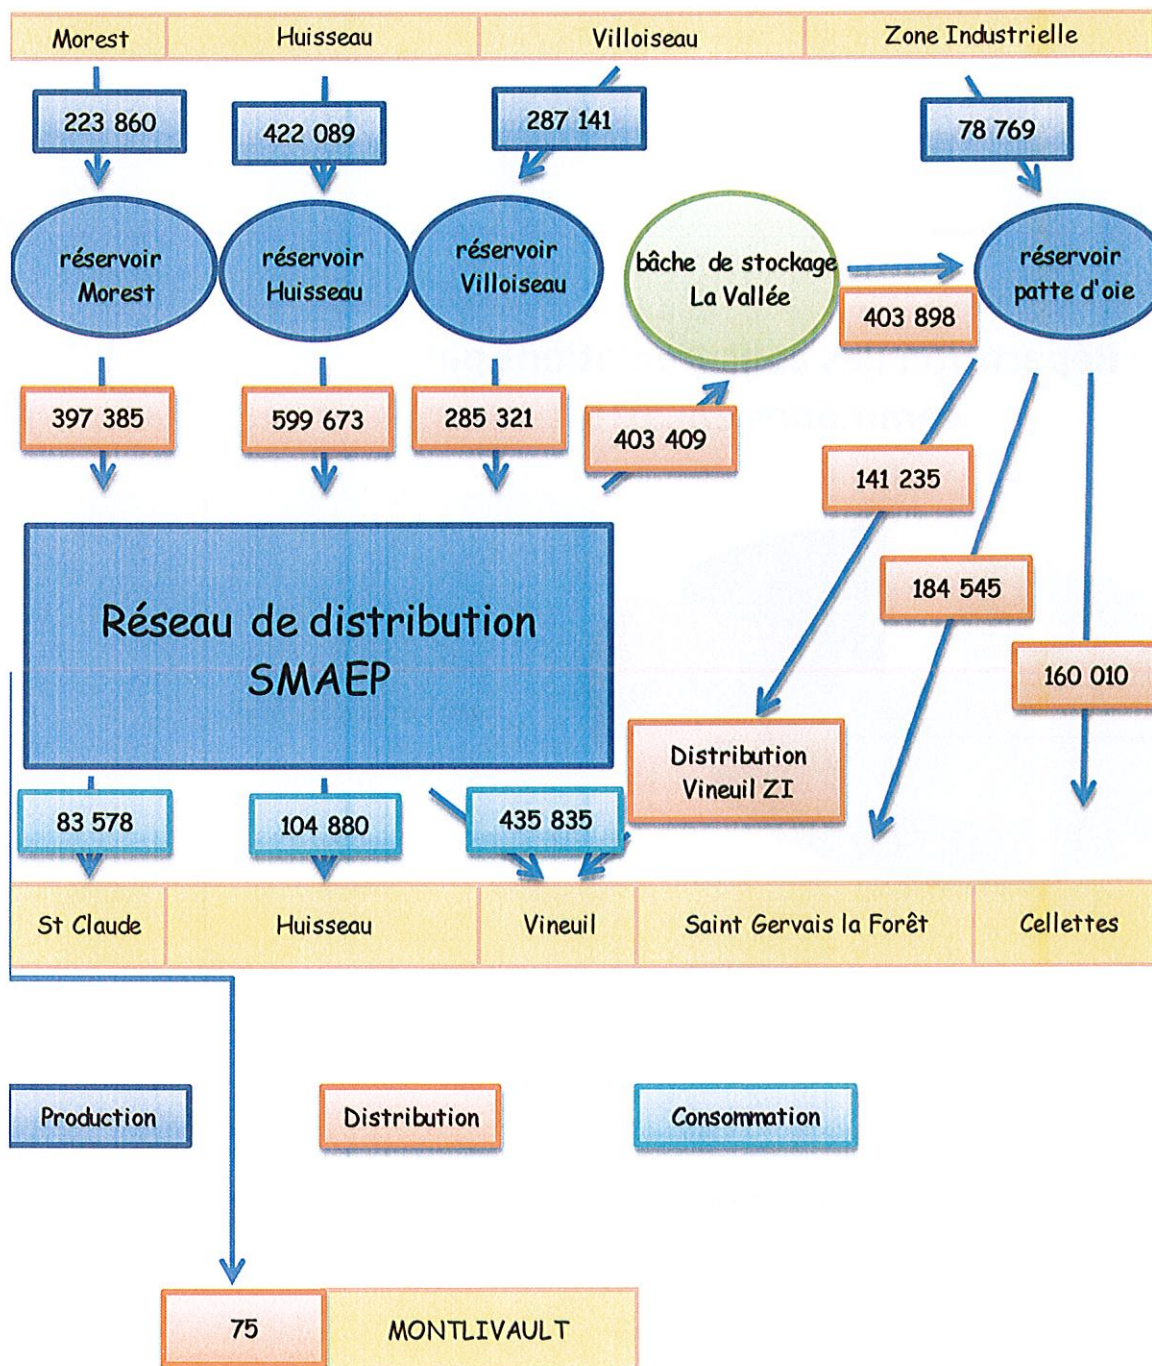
Morest | Huisseau | Villoiseau | Zone Industrielle

223 860

422 089

287 141

78 769

réservoir Morest

réservoir Huisseau

réservoir Villoiseau

bâche de stockage La Vallée

403 898

réservoir patte d'oie

397 385

599 673

285 321

403 409

141 235

184 545

160 010

Réseau de distribution SMAEP

Distribution Vineuil ZI

83 578

104 880

435 835

St Claude | Huisseau | Vineuil | Saint Gervais la Forêt | Cellettes

Production

Distribution

Consommation

75

MONTLIVAULT